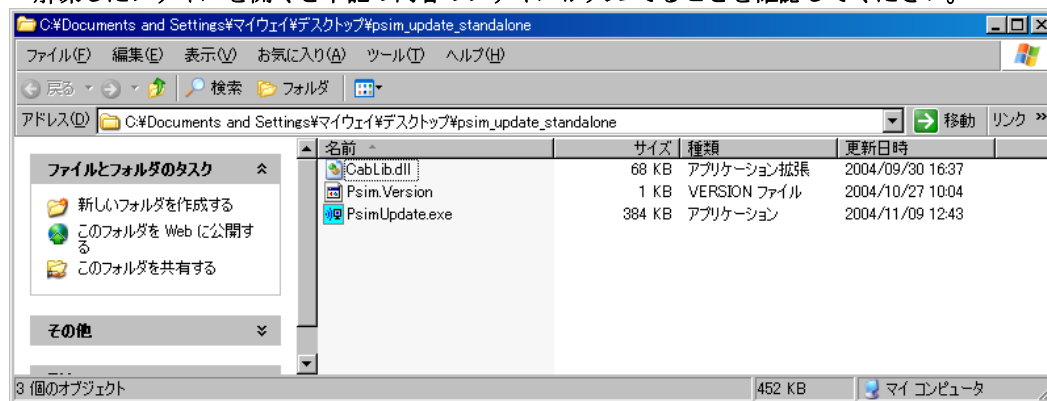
C:¥Documents and Settings¥マイウェイ¥デスクトップ¥psim_update_standalone

ファイル(F) 編集(E) 表示(V) お気に入り(A) ツール(T) ヘルプ(H)

戻る 検索 フォルダ

アドレス(D) C:¥Documents and Settings¥マイウェイ¥デスクトップ¥psim_update_standalone 移動 リンク »

ファイルとフォルダのタスク

新しいフォルダを作成する

このフォルダを Web に公開する

このフォルダを共有する

その他

| 名前 | サイズ | 種類 | 更新日時 |
|---|---|---|---|
| CabLib.dll | 68 KB | アプリケーション拡張 | 2004/09/30 16:37 |
| Psim.Version | 1 KB | VERSION ファイル | 2004/10/27 10:04 |
| PsimUpdate.exe | 384 KB | アプリケーション | 2004/11/09 12:43 |

3 個のオブジェクト 452 KB マイ コンピュータ